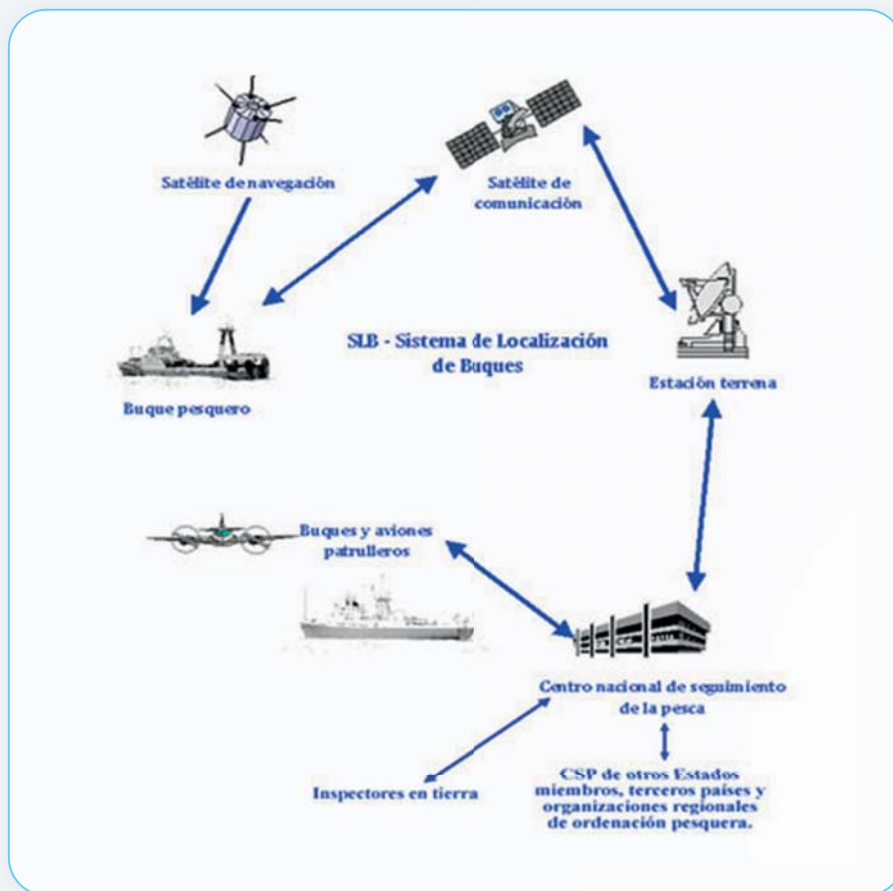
Satélite de navegación

Satélite de comunicación

SLB - Sistema de Localización de Buques

Buque pesquero

Estación terrena

Buques y aviones patrulleros

Centro nacional de seguimiento de la pesca

Inspectores en tierra

CSP de otros Estados miembros, terceros países y organizaciones regionales de ordenación pesquera.